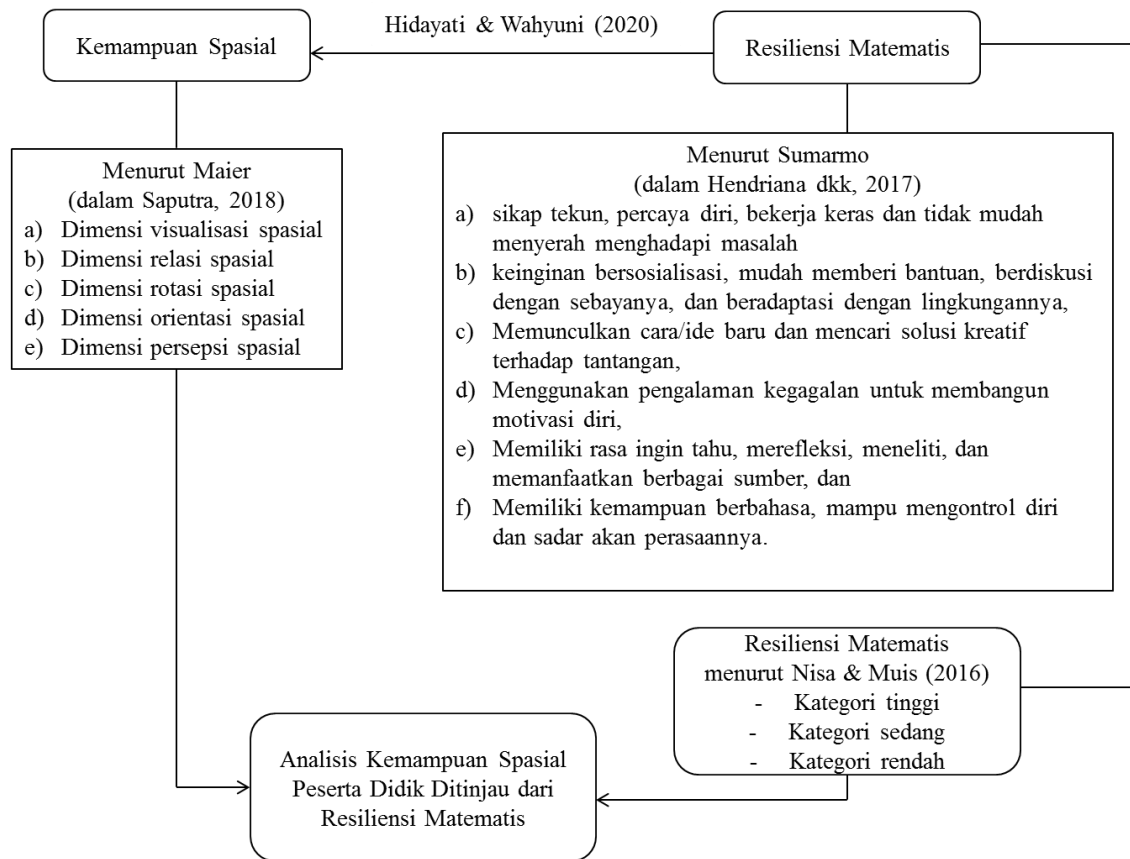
Kemampuan Spasial

Hidayati & Wahyuni (2020)

Resiliensi Matematis

Menurut Maier
(dalam Saputra, 2018)
a) Dimensi visualisasi spasial
b) Dimensi relasi spasial
c) Dimensi rotasi spasial
d) Dimensi orientasi spasial
e) Dimensi persepsi spasial

Menurut Sumarmo
(dalam Hendriana dkk, 2017)
a) sikap tekun, percaya diri, bekerja keras dan tidak mudah menyerah menghadapi masalah
b) keinginan bersosialisasi, mudah memberi bantuan, berdiskusi dengan sebayanya, dan beradaptasi dengan lingkungannya,
c) Memunculkan cara/ide baru dan mencari solusi kreatif terhadap tantangan,
d) Menggunakan pengalaman kegagalan untuk membangun motivasi diri,
e) Memiliki rasa ingin tahu, merefleksi, meneliti, dan memanfaatkan berbagai sumber, dan
f) Memiliki kemampuan berbahasa, mampu mengontrol diri dan sadar akan perasaannya.

Resiliensi Matematis
menurut Nisa & Muis (2016)
- Kategori tinggi
- Kategori sedang
- Kategori rendah

Analisis Kemampuan Spasial Peserta Didik Ditinjau dari Resiliensi Matematis